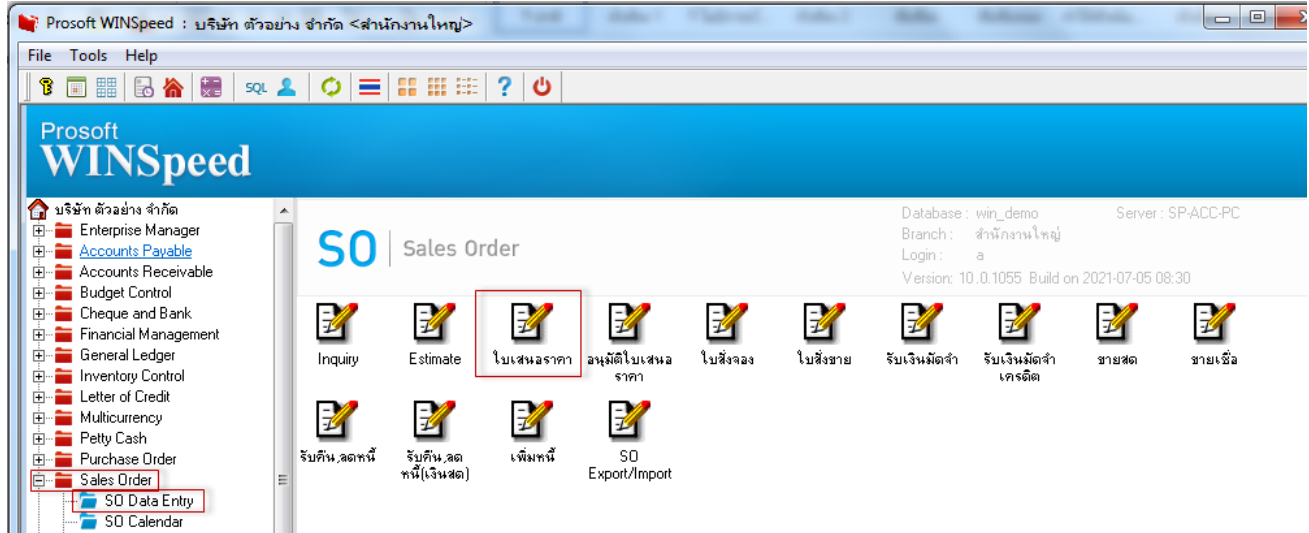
Prosoft WINSpeed : บริษัท ตัวอย่าง จำกัด <สำนักงานใหญ่>

File Tools Help

SQL

Prosoft
WINSpeed

บริษัท ตัวอย่าง จำกัด
Enterprise Manager
Accounts Payable
Accounts Receivable
Budget Control
Cheque and Bank
Financial Management
General Ledger
Inventory Control
Letter of Credit
Multicurrency
Petty Cash
Purchase Order
Sales Order
SO Data Entry
SO Calendar

SO | Sales Order

Database : win_demo
Branch : สำนักงานใหญ่
Login : a
Version: 10.0.1055 Build on 2021-07-05 08:30

Server : SP-ACC-PC

Inquiry
Estimate
ใบเสนอราคา
อนุมัติใบเสนอราคา
ใบสั่งจอง
ใบสั่งขาย
รับเงินมัดจำ
รับเงินมัดจำเครดิต
ขายสด
ขายเชื่อ
รับคืน,ลดหนี้
รับคืน,ลดหนี้(เงินสด)
เพิ่มหนี้
SO Export/Import